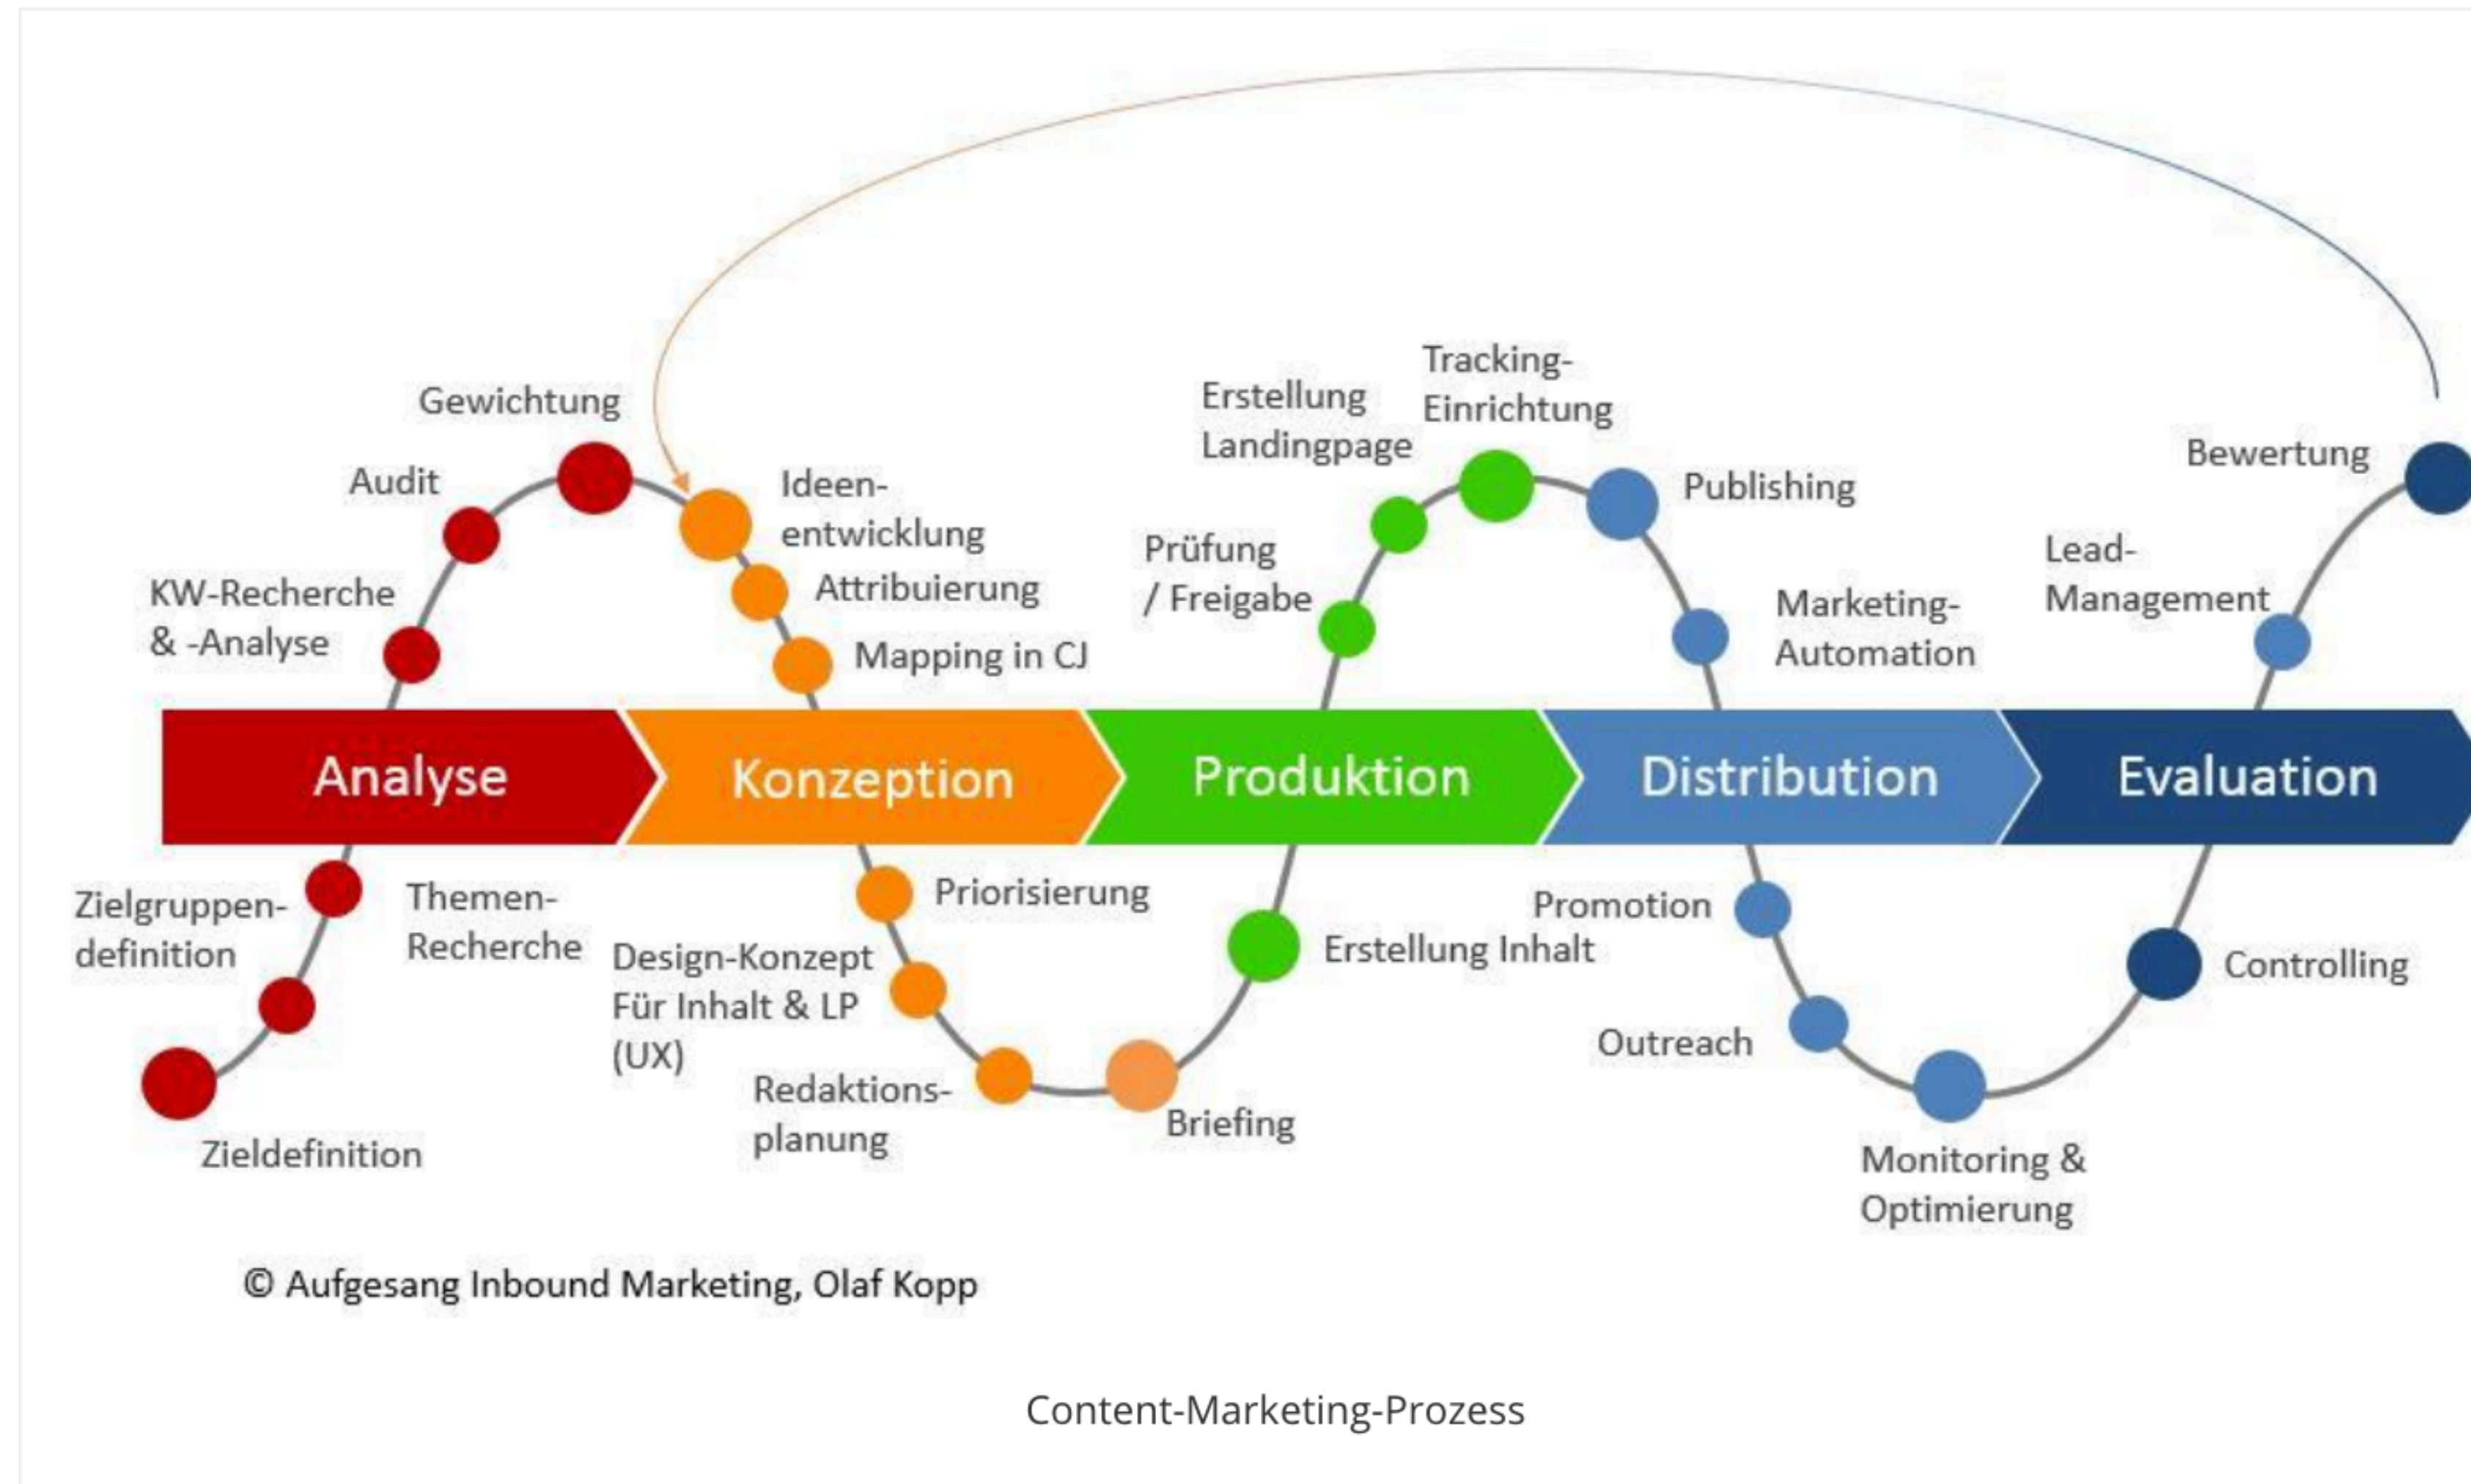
Gewichtung

Audit

KW-Recherche & -Analyse

Ideenentwicklung

Attribuierung

Mapping in CJ

Erstellung Landingpage

Tracking-Einrichtung

Prüfung / Freigabe

Publishing

Marketing-Automation

Bewertung

Lead-Management

Analyse

Konzeption

Produktion

Distribution

Evaluation

Zielgruppendefinition

Themen-Recherche

Zieldefinition

Priorisierung

Design-Konzept Für Inhalt & LP (UX)

Redaktionsplanung

Briefing

Erstellung Inhalt

Promotion

Outreach

Monitoring & Optimierung

Controlling

© Aufgesang Inbound Marketing, Olaf Kopp

Content-Marketing-Prozess